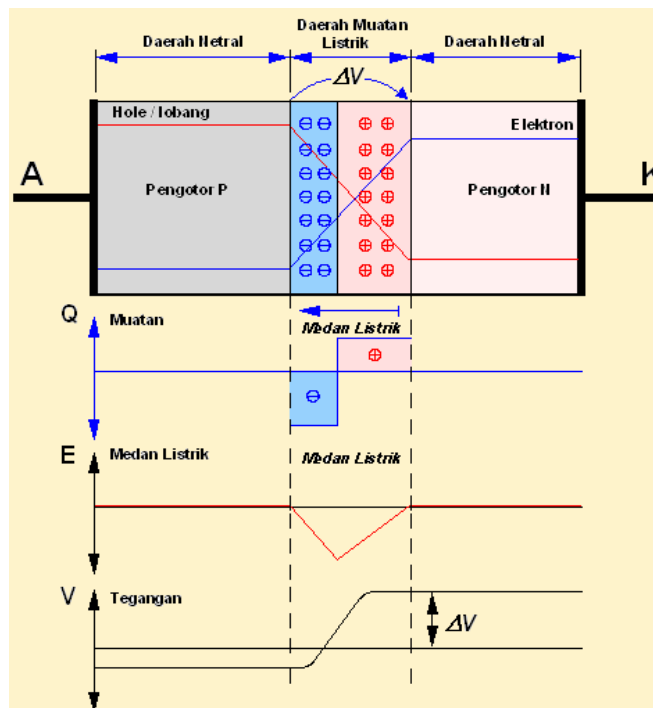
Daerah Netral

Daerah Muatan Listrik

Daerah Netral

$\Delta V$

Hole / lobang

Elektron

A

Pengotor P

Pengotor N

K

Q

Muatan

Medan Listrik

E

Medan Listrik

Medan Listrik

V

Tegangan

$\Delta V$